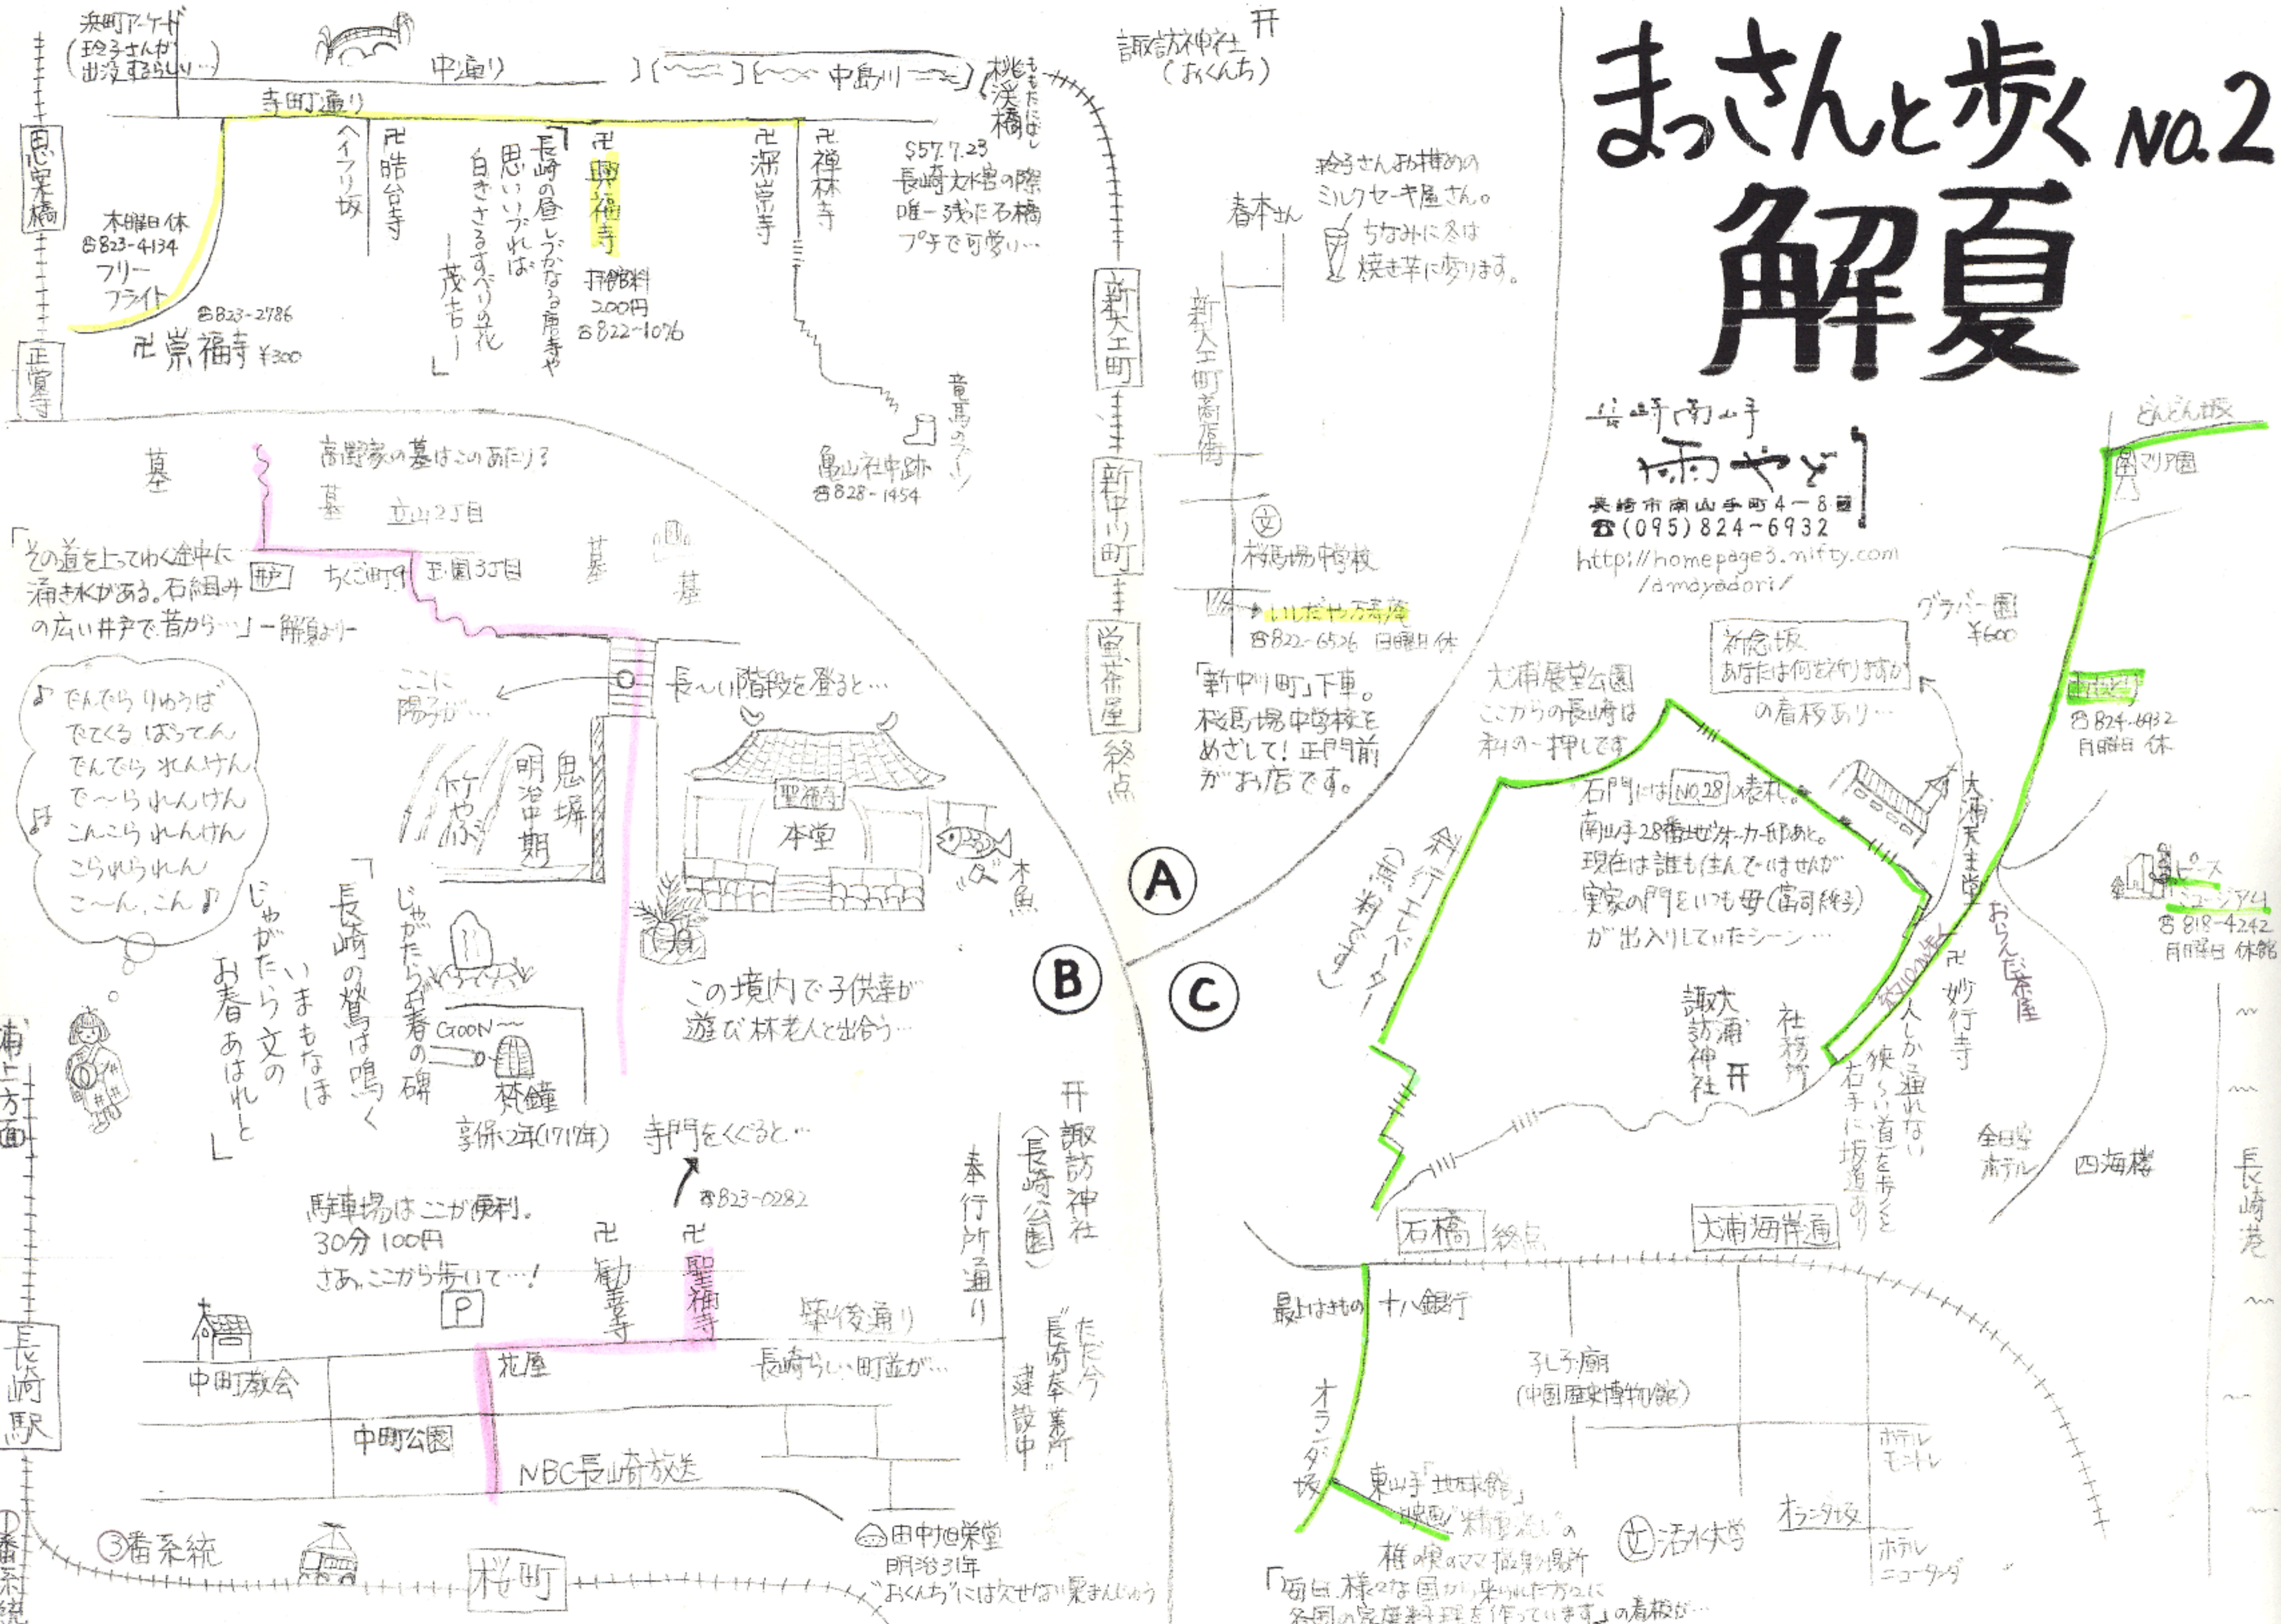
まっさんと歩く No.2
解夏

浜町アーケード (玲子さんが出没するらしい…)
中通り
中島川
寺町通り
思案橋
正覚寺
ヘイフリ坂
晧台寺
「長崎の昼しずかなる唐寺や 思いいづれば 白きさるすべりの花 ー茂吉ー」
興福寺 拝観料200円 ☎822-1076
深崇寺
禅林寺
桃渓橋
S57.7.23 長崎大水害の際 唯一残った石橋 プチで可愛い…
木曜日休 ☎823-4134 フリーフライト
☎823-2786
崇福寺 ¥300
竜馬のブーツ
亀山社中跡 ☎828-1454
諏訪神社 (おくんち)
新大工町
新中川町
蛍茶屋 終点
春本さん
玲子さんお薦めのミルクセーキ屋さん。ちなみに冬は焼き芋に変ります。
新大工町商店街
桜馬場中学校
いしだや万寿庵 ☎822-6526 日曜日休
「新中川町」下車。桜馬場中学校をめざして!正門前がお店です。
墓
高野家の墓はこのあたり?
墓 立山2丁目
「その道を上ってゆく途中に湧き水がある。石組みの広い井戸で昔から…」ー解夏よりー
ちくご町 玉園3丁目
墓 墓
ここに陽子が…
長ーい階段を登ると…
竹やぶ
明治中期
鬼塀
聖福寺
本堂
木魚
♪でんでらりゅうば でてくるばってん でんでらんけん でーでられんけん こんこられんけん こられられんこーん、こん♪
「長崎の鶯は鳴く いまもなほ じゃがたら文の お春あはれと」
じゃがたらお春の碑
GOON~
梵鐘 享保2年(1717年)
この境内で子供達が遊び林老人と出会う…
寺門をくぐると…
☎823-0282
駐車場はここが便利。30分100円 さあ、ここから歩いて…!
P
勧善寺
聖福寺
筑後通り
諏訪神社 (長崎公園)
奉行所通り
ただ今 長崎奉行所 建設中
中町教会
花屋
長崎らしい町並が…
中町公園
NBC長崎放送
③番系統
桜町
田中旭栄堂 明治31年 "おくんち"には欠かせない栗まんじゅう
浦上方面
長崎駅
1番系統
A B C
長崎南山手 雨やどり 長崎市南山手町4-8 ☎(095)824-6932 http://homepage3.nifty.com/amayadori/
どんどん坂
マリア園
グラバー園 ¥600
新念坂 あなたは何を祈りますか の看板あり…
大浦展望公園 ここからの長崎は私の一押しです
石門には NO.28 の表札。 南山手28番地ウォーカー邸あと。現在は誰も住んでいませんが 実家の門をいつも母(富司純子)が出入りしていたシーンが…
雨やどり ☎824-6932 月曜日休
大浦天主堂
ピース ミュージアム ☎818-4242 月曜日休館
斜行エレベーター (運休中です)
大浦諏訪神社
社務所
約100m歩く
人しか通れない狭い道を歩くと右手に坂道あり
妙行寺
おらんだ茶屋
全日空ホテル
四海楼
長崎港
石橋 終点
大浦海岸通
最上はきもの
十八銀行
孔子廟 (中国歴史博物館)
オランダ坂
東山手「地球館」 映画"精霊流し"の椎の実のママ撮影場所
活水大学
オランダ坂
ホテルモントレ
ホテルニュータンダ
「毎日、様々な国から来られた方々に各国の家庭料理を作っています」の看板が…